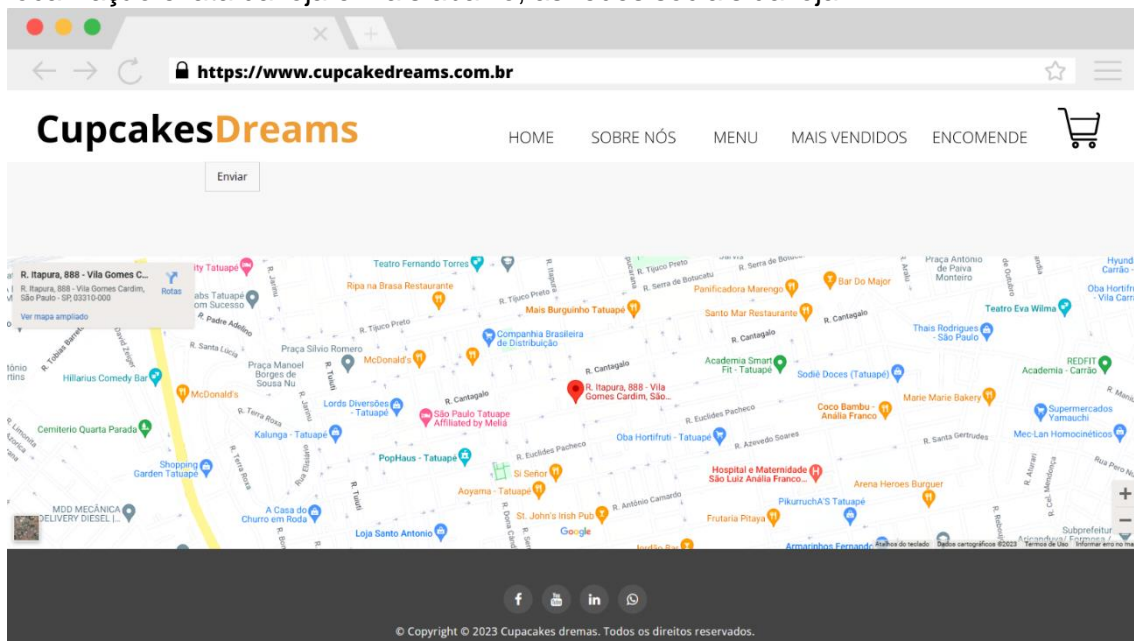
https://www.cupcakedreams.com.br

CupcakesDreams

HOME SOBRE NÓS MENU MAIS VENDIDOS ENCOMENDE

Enviar

R. Itapura, 888 - Vila Gomes C...
R. Itapura, 888 - Vila Gomes Cardim, São Paulo - SP, 03310-000
Rotas
Ver mapa ampliado

Teatro Fernando Torres
Ripa na Brasa Restaurante
R. Tijuco Preto
R. Serra de Botucatu
Panificadora Marengo
Bar Do Major
Praça Antônio de Paiva Monteiro
Mais Burguinho Tatuapé
Santo Mar Restaurante
R. Cantagalo
Teatro Eva Wilma
Oba Hortifruti - Vila Carrão
Companhia Brasileira de Distribuição
Thais Rodrigues - São Paulo
Praça Silvio Romero
McDonald's
Praça Manoel Borges de Sousa Nu
Academia Smart Fit - Tatuapé
Sodiê Doces (Tatuapé)
REDFIT Academia - Carrão
Hillarius Comedy Bar
R. Itapura, 888 - Vila Gomes Cardim, São...
Lords Diversões - Tatuapé
São Paulo Tatuape Affiliated by Meliá
R. Euclides Pacheco
Coco Bambu - Anália Franco
Marie Marie Bakery
Supermercados Yamauchi
Cemitério Quarta Parada
Kalunga - Tatuapé
Oba Hortifruti - Tatuapé
R. Azevedo Soares
R. Santa Gertrudes
Mec-Lan Homocinéticos
PopHaus - Tatuapé
Shopping Garden Tatuapé
Si Señor
Hospital e Maternidade São Luiz Anália Franco...
Arena Heroes Burguer
Aoyama - Tatuapé
R. Antônio Camardo
PikurruchA'S Tatuapé
MDD MECÂNICA DELIVERY DIESEL |...
A Casa do Churro em Roda
St. John's Irish Pub
Frutaria Pitaya
Loja Santo Antonio
Google
Armarinhos Fernando
Atalhos do teclado Dados cartográficos ©2023 Termos de Uso Informar erro no mapa

© Copyright © 2023 Cupcakes dremas. Todos os direitos reservados.